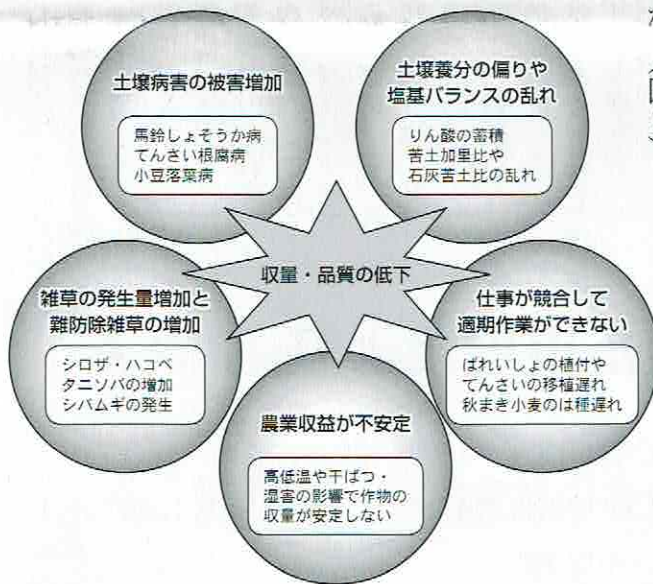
土壌病害の被害増加

馬鈴しょそうか病
てんさい根腐病
小豆落葉病

土壌養分の偏りや
塩基バランスの乱れ

りん酸の蓄積
苦土加里比や
石灰苦土比の乱れ

収量・品質の低下

雑草の発生量増加と
難防除雑草の増加

シロザ・ハコベ
タニソバの増加
シバムギの発生

仕事が競合して
適期作業ができない

ばれいしょの植付や
てんさいの移植遅れ
秋まき小麦のは種遅れ

農業収益が不安定

高低温や干ばつ・
湿害の影響で作物の
収量が安定しない